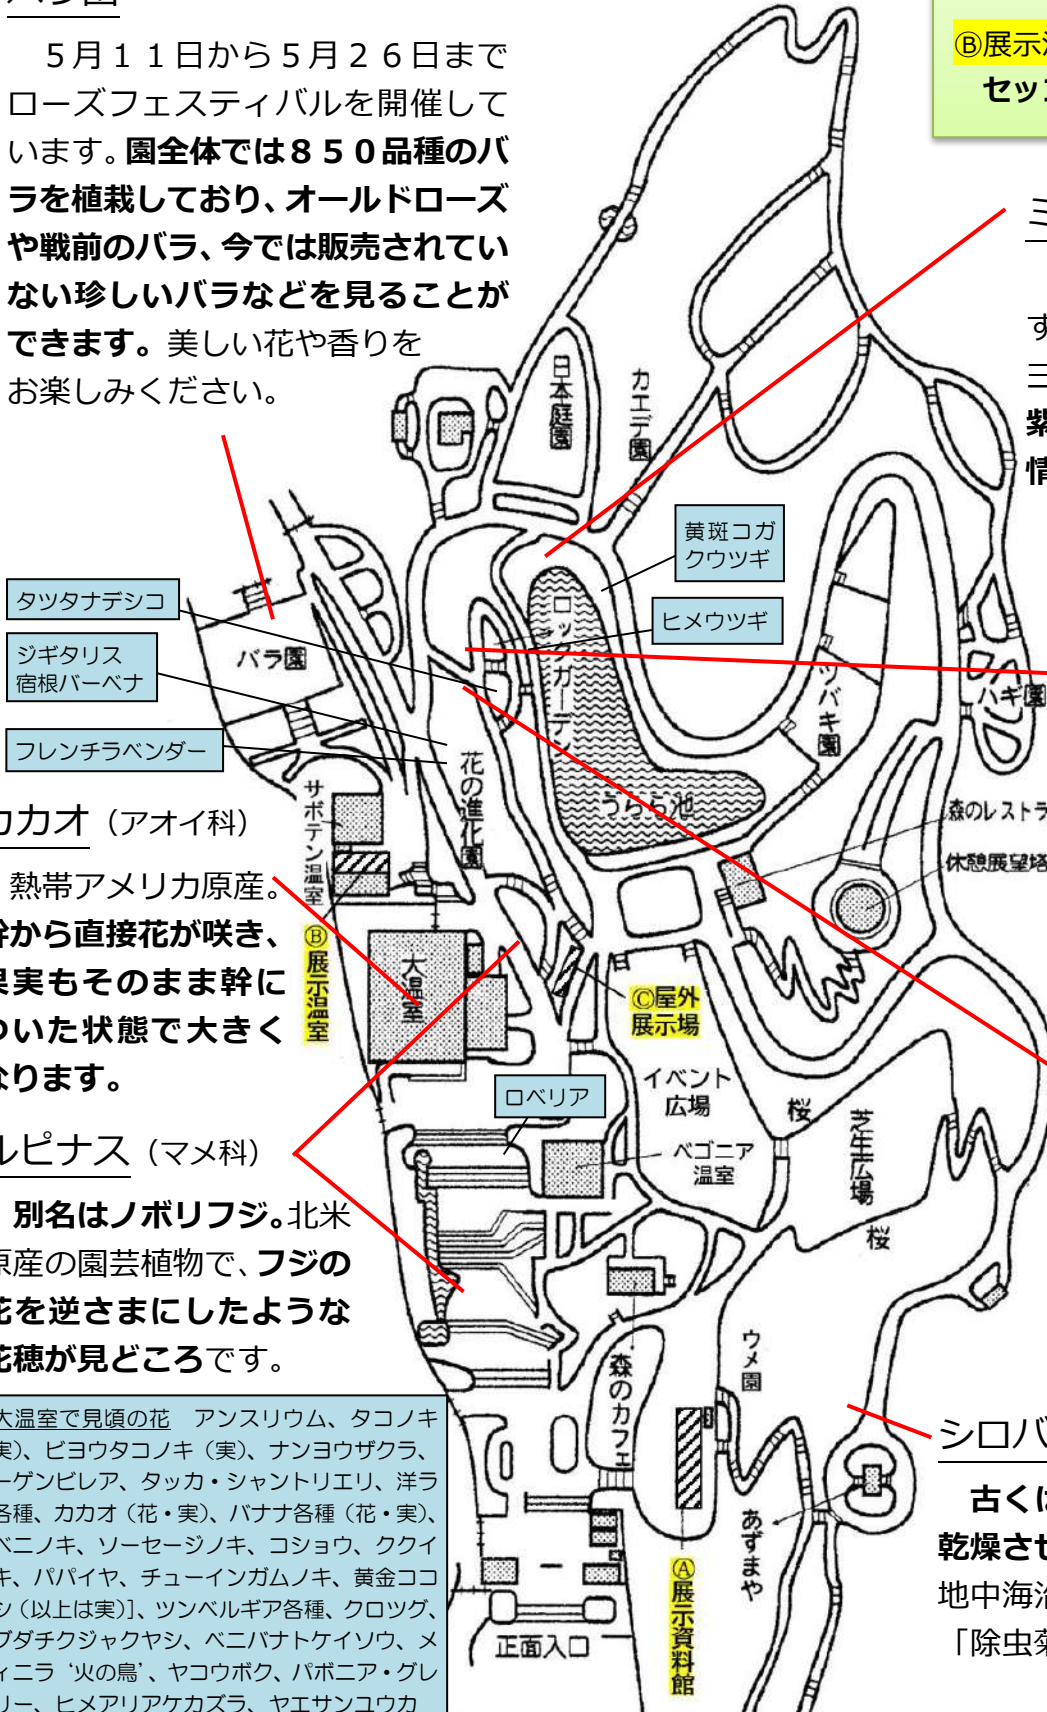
バラ園

５月１１日から５月２６日までローズフェスティバルを開催しています。園全体では８５０品種のバラを植栽しており、オールドローズや戦前のバラ、今では販売されていない珍しいバラなどを見ることができます。美しい花や香りをお楽しみください。

Ⓑ展示温
セッコ

ミ

す
ミ
紫
情

タツタナデシコ
ジギタリス
宿根バーベナ
フレンチラベンダー

バラ園
日本庭園
カエデ園
黄斑コガクウツギ
ヒメウツギ
ロックガーデン
ツバキ園
ハギ園
うらら池
花の進化園
サボテン温室
森のレストラ
休憩展望塔
Ⓑ展示温室
大温室
Ⓒ屋外展示場
イベント広場
桜
芝生広場
桜
ロベリア
ベゴニア温室
ウメ園
森のカフェ
あずまや
Ⓐ展示資料館
正面入口

カカオ（アオイ科）
熱帯アメリカ原産。幹から直接花が咲き、果実もそのまま幹についた状態で大きくなります。

ルピナス（マメ科）
別名はノボリフジ。北米原産の園芸植物で、フジの花を逆さまにしたような花穂が見どころです。

大温室で見頃の花　アンスリウム、タコノキ（実）、ビヨウタコノキ（実）、ナンヨウザクラ、ーゲンビレア、タッカ・シャントリエリ、洋ラ各種、カカオ（花・実）、バナナ各種（花・実）、ベニノキ、ソーセージノキ、コショウ、ククイキ、パパイヤ、チューインガムノキ、黄金ココシ（以上は実)]、ツンベルギア各種、クロツグ、ブダチクジャクヤシ、ベニバナトケイソウ、メィニラ‘火の鳥’、ヤコウボク、パボニア・グレリー、ヒメアリアケカズラ、ヤエサンユウカ

シロバ
古くに
乾燥させ
地中海沿
「除虫菊